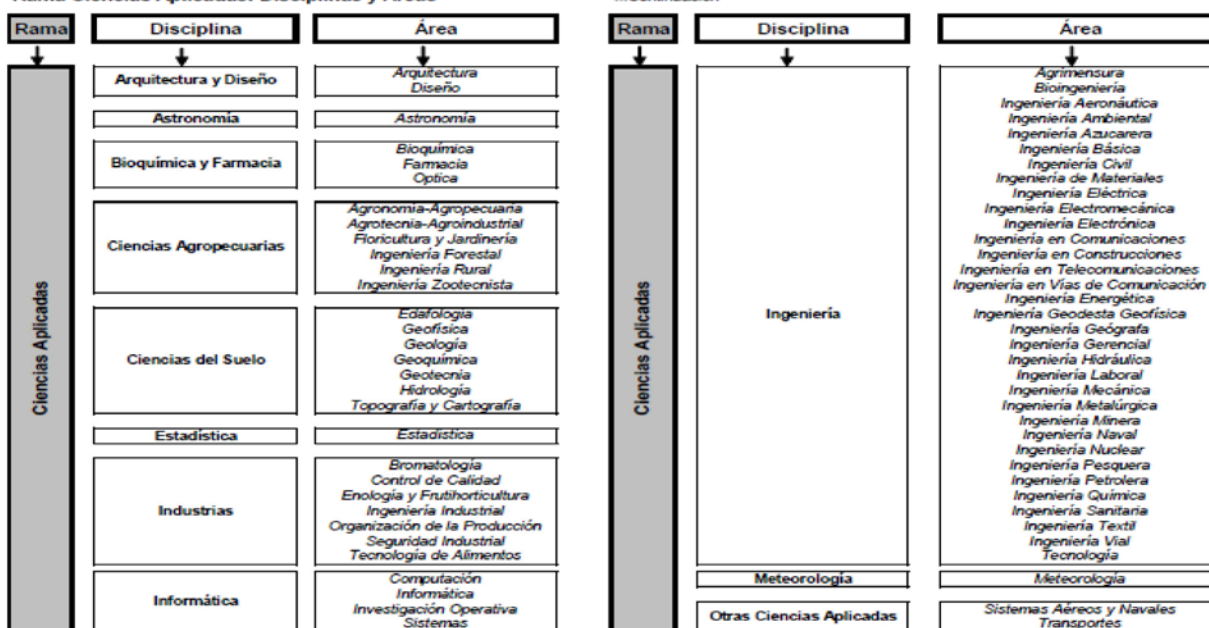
Rama Ciencias Aplicadas: Disciplinas y Áreas

| Rama | Disciplina | Área |
|---|---|---|
| Ciencias Aplicadas | Arquitectura y Diseño | Arquitectura<br>Diseño |
| | Astronomía | Astronomía |
| | Bioquímica y Farmacia | Bioquímica<br>Farmacia<br>Optica |
| | Ciencias Agropecuarias | Agronomía-Agropecuaria<br>Agrotecnia-Agroindustrial<br>Floricultura y Jardinería<br>Ingeniería Forestal<br>Ingeniería Rural<br>Ingeniería Zootecnista |
| | Ciencias del Suelo | Edafología<br>Geofísica<br>Geología<br>Geoquímica<br>Geotecnia<br>Hidrología<br>Topografía y Cartografía |
| | Estadística | Estadística |
| | Industrias | Bromatología<br>Control de Calidad<br>Enología y Frutihorticultura<br>Ingeniería Industrial<br>Organización de la Producción<br>Seguridad Industrial<br>Tecnología de Alimentos |
| | Informática | Computación<br>Informática<br>Investigación Operativa<br>Sistemas |

Continuación

| Rama | Disciplina | Área |
|---|---|---|
| Ciencias Aplicadas | Ingeniería | Agrimensura<br>Bioingeniería<br>Ingeniería Aeronáutica<br>Ingeniería Ambiental<br>Ingeniería Azucarera<br>Ingeniería Básica<br>Ingeniería Civil<br>Ingeniería de Materiales<br>Ingeniería Eléctrica<br>Ingeniería Electromecánica<br>Ingeniería Electrónica<br>Ingeniería en Comunicaciones<br>Ingeniería en Construcciones<br>Ingeniería en Telecomunicaciones<br>Ingeniería en Vías de Comunicación<br>Ingeniería Energética<br>Ingeniería Geodesta Geofísica<br>Ingeniería Geógrafa<br>Ingeniería Gerencial<br>Ingeniería Hidráulica<br>Ingeniería Laboral<br>Ingeniería Mecánica<br>Ingeniería Metalúrgica<br>Ingeniería Minera<br>Ingeniería Naval<br>Ingeniería Nuclear<br>Ingeniería Pesquera<br>Ingeniería Petrolera<br>Ingeniería Química<br>Ingeniería Sanitaria<br>Ingeniería Textil<br>Ingeniería Vial<br>Tecnología |
| | Meteorología | Meteorología |
| | Otras Ciencias Aplicadas | Sistemas Aéreos y Navales<br>Transportes |